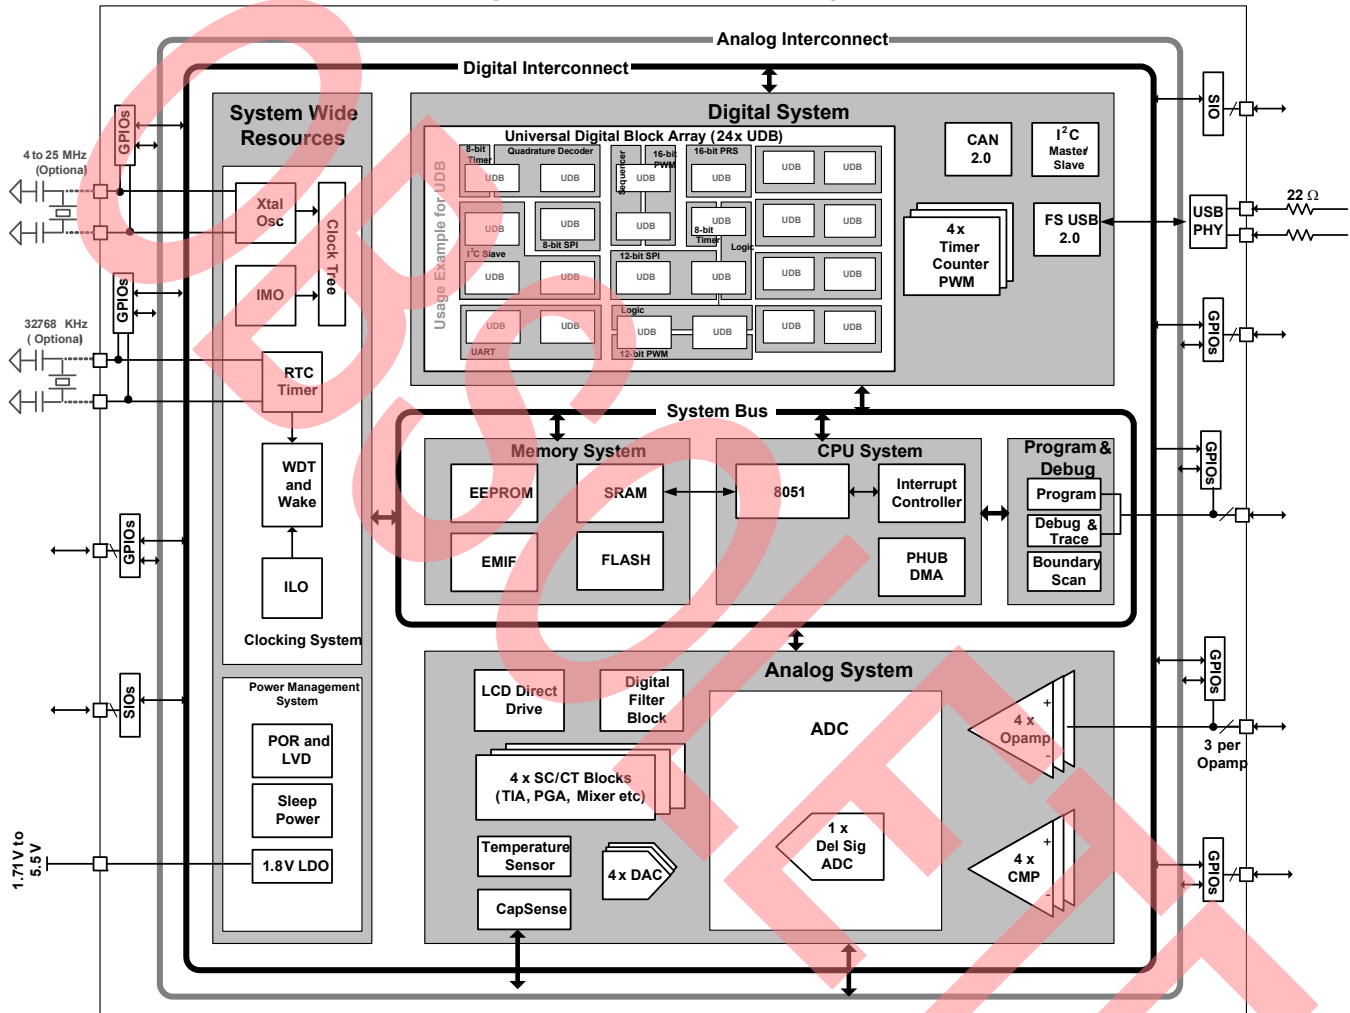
Analog Interconnect

Digital Interconnect

System Wide Resources

Digital System

Universal Digital Block Array (24x UDB)

Usage Example for UDB

8-bit Timer

Quadrature Decoder

16-bit PWM

16-bit PRS

Sequencer

UDB UDB UDB UDB UDB UDB

UDB UDB UDB UDB UDB UDB

8-bit SPI

I$^2$C Slave

8-bit Timer

Logic

12-bit SPI

UDB UDB UDB UDB UDB UDB

UDB UDB UDB UDB UDB UDB

UART

Logic

12-bit PWM

CAN 2.0

I$^2$C Master/ Slave

4 x Timer Counter PWM

FS USB 2.0

SIO

USB PHY

22 Ω

GPIOs

4 to 25 MHz (Optional)

GPIOs

Xtal Osc

Clock Tree

IMO

32768 KHz ( Optional)

GPIOs

RTC Timer

WDT and Wake

ILO

Clocking System

System Bus

Memory System

EEPROM

SRAM

EMIF

FLASH

CPU System

8051

Interrupt Controller

PHUB DMA

Program & Debug

Program

Debug & Trace

Boundary Scan

GPIOs

GPIOs

SIOs

Power Management System

POR and LVD

Sleep Power

1.8V LDO

1.71V to 5.5V

Analog System

LCD Direct Drive

Digital Filter Block

ADC

4 x SC/CT Blocks (TIA, PGA, Mixer etc)

Temperature Sensor

4 x DAC

CapSense

1 x Del Sig ADC

4 x Opamp

GPIOs

3 per Opamp

4 x CMP

GPIOs